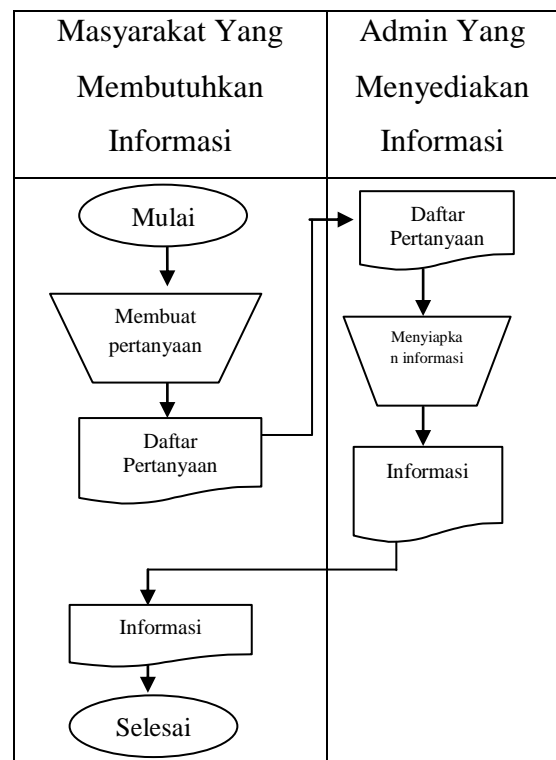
| Masyarakat Yang Membutuhkan Informasi | Admin Yang Menyediakan Informasi |
|---|---|
| Mulai<br>Membuat pertanyaan<br>Daftar Pertanyaan<br>Informasi<br>Selesai | Daftar Pertanyaan<br>Menyiapkan informasi<br>Informasi |